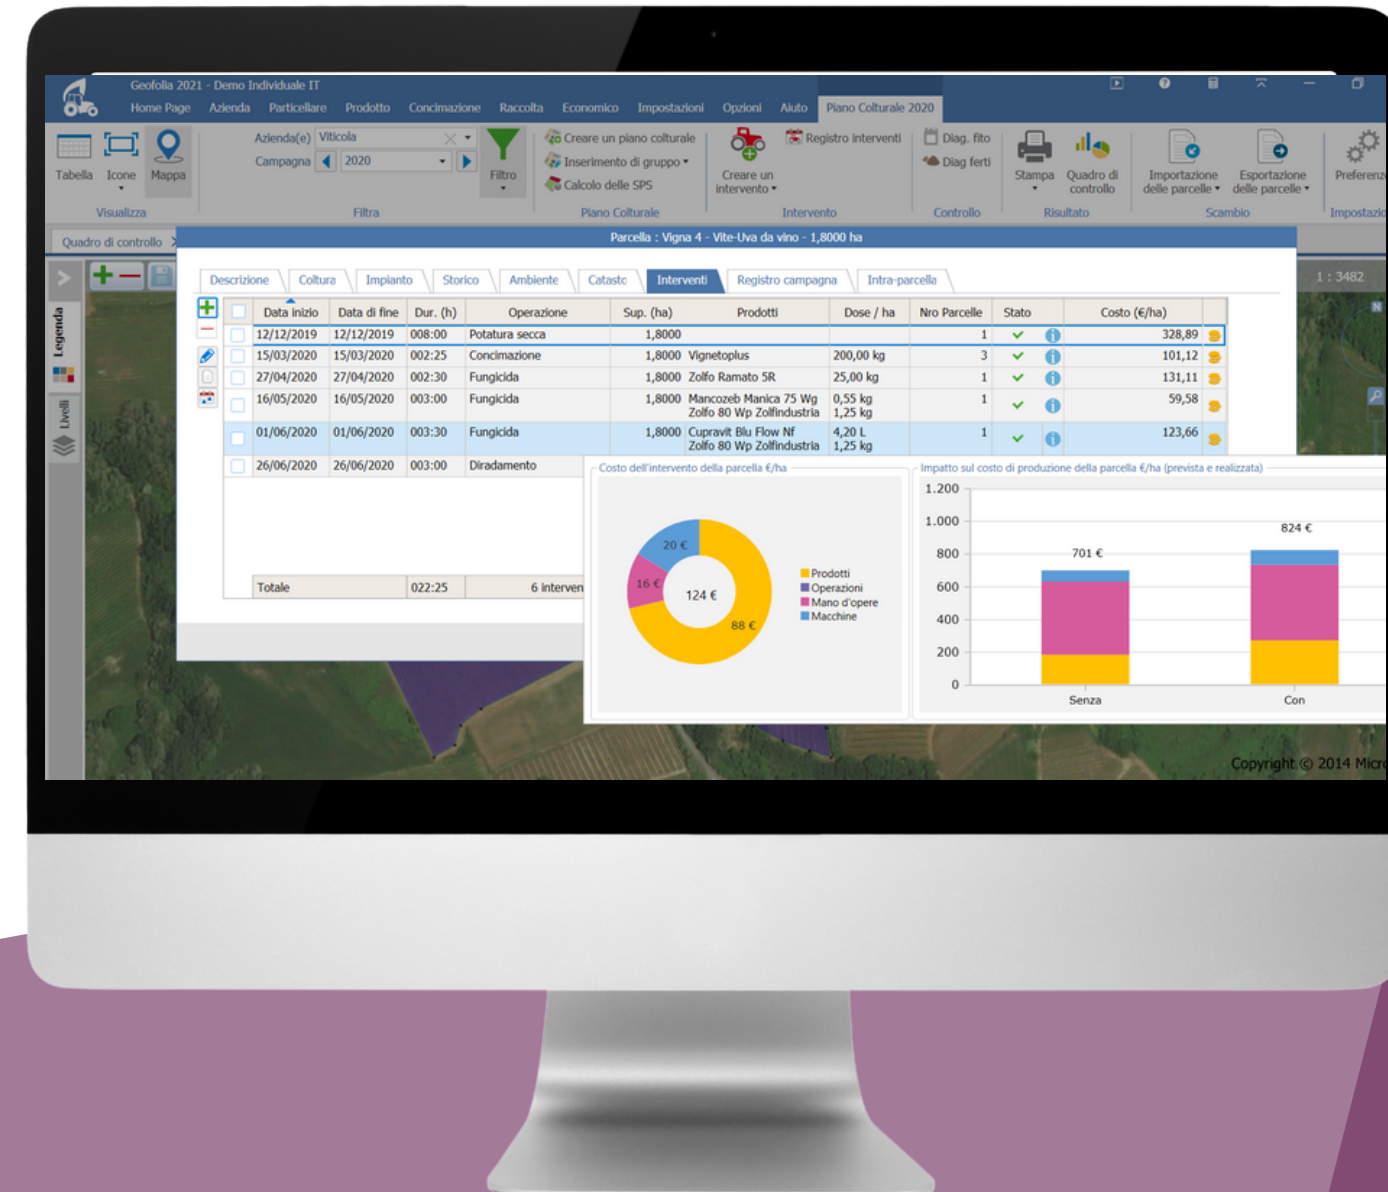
Geofolia 2021 - Demo Individuale IT

Home Page Azienda Particellare Prodotto Concimazione Raccolta Economico Impostazioni Opzioni Aiuto Piano Colturale 2020

Tabella Icone Mappa
Visualizza

Azienda(e) Viticola
Campagna 2020
Filtro
Filtra

Creare un piano colturale
Inserimento di gruppo
Calcolo delle SPS
Piano Colturale

Creare un intervento
Registro interventi
Intervento

Diag. fito
Diag ferti
Controllo

Stampa Quadro di controllo
Risultato

Importazione delle parcelle
Esportazione delle parcelle
Scambio

Preferenz
Impostazio

Quadro di controllo

Parcella : Vigna 4 - Vite-Uva da vino - 1,8000 ha

Descrizione Coltura Impianto Storico Ambiente Catasto Interventi Registro campagna Intra-parcella

Legenda
Livelli

1 : 3482

| | Data inizio | Data di fine | Dur. (h) | Operazione | Sup. (ha) | Prodotti | Dose / ha | Nro Parcelle | Stato | Costo (€/ha) |
|---|---|---|---|---|---|---|---|---|---|---|
| | 12/12/2019 | 12/12/2019 | 008:00 | Potatura secca | 1,8000 | | | 1 | | 328,89 |
| | 15/03/2020 | 15/03/2020 | 002:25 | Concimazione | 1,8000 | Vignetoplus | 200,00 kg | 3 | | 101,12 |
| | 27/04/2020 | 27/04/2020 | 002:30 | Fungicida | 1,8000 | Zolfo Ramato 5R | 25,00 kg | 1 | | 131,11 |
| | 16/05/2020 | 16/05/2020 | 003:00 | Fungicida | 1,8000 | Mancozeb Manica 75 Wg Zolfo 80 Wp Zolfindustria | 0,55 kg 1,25 kg | 1 | | 59,58 |
| | 01/06/2020 | 01/06/2020 | 003:30 | Fungicida | 1,8000 | Cupravit Blu Flow Nf Zolfo 80 Wp Zolfindustria | 4,20 L 1,25 kg | 1 | | 123,66 |
| | 26/06/2020 | 26/06/2020 | 003:00 | Diradamento | | | | | | |
| | Totale | | 022:25 | 6 interven | | | | | | |

Costo dell'intervento della parcella €/ha
20 €
16 €
124 €
88 €
Prodotti
Operazioni
Mano d'opere
Macchine

Impatto sul costo di produzione della parcella €/ha (prevista e realizzata)
1.200
1.000
800
600
400
200
0
701 €
824 €
Senza
Con

Copyright © 2014 Micro